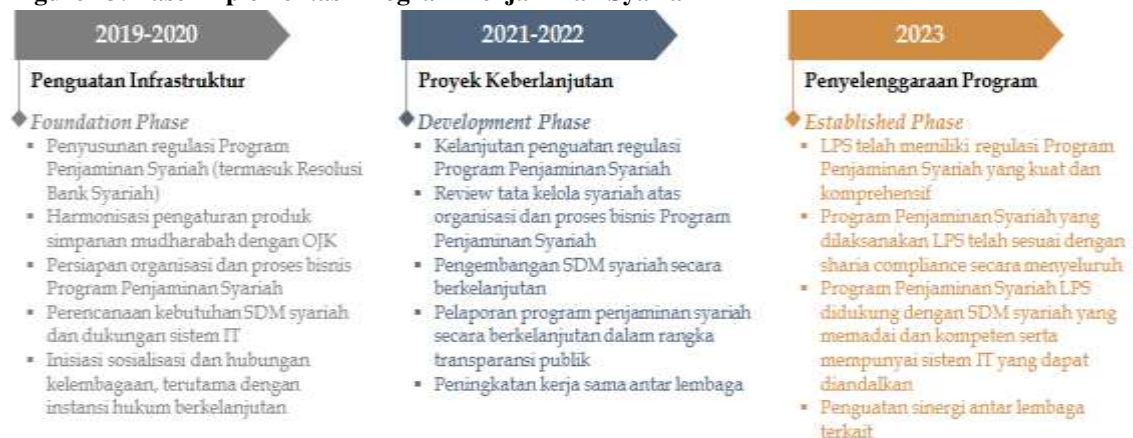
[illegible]

2019-2020

Penguatan Infrastruktur

Foundation Phase

- Penyusunan regulasi Program Penjaminan Syariah (termasuk Resolusi Bank Syariah)
- Harmonisasi pengaturan produk simpanan mudharabah dengan OJK
- Persiapan organisasi dan proses bisnis Program Penjaminan Syariah
- Perencanaan kebutuhan SDM syariah dan dukungan sistem IT
- Inisiasi sosialisasi dan hubungan kelembagaan, terutama dengan instansi hukum berkelanjutan

2021-2022

Proyek Keberlanjutan

Development Phase

- Kelanjutan penguatan regulasi Program Penjaminan Syariah
- Review tata kelola syariah atas organisasi dan proses bisnis Program Penjaminan Syariah
- Pengembangan SDM syariah secara berkelanjutan
- Pelaporan program penjaminan syariah secara berkelanjutan dalam rangka transparansi publik
- Peningkatan kerja sama antar lembaga

2023

Penyelenggaraan Program

Established Phase

- LPS telah memiliki regulasi Program Penjaminan Syariah yang kuat dan komprehensif
- Program Penjaminan Syariah yang dilaksanakan LPS telah sesuai dengan sharia compliance secara menyeluruh
- Program Penjaminan Syariah LPS didukung dengan SDM syariah yang memadai dan kompeten serta mempunyai sistem IT yang dapat diandalkan
- Penguatan sinergi antar lembaga terkait